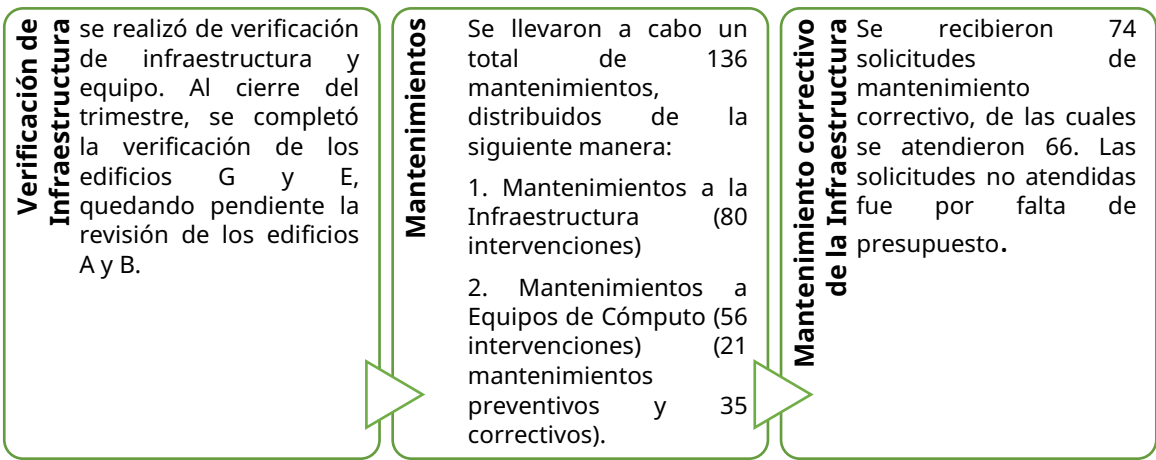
Verificación de Infraestructura

se realizó de verificación de infraestructura y equipo. Al cierre del trimestre, se completó la verificación de los edificios G y E, quedando pendiente la revisión de los edificios A y B.

Mantenimientos

Se llevaron a cabo un total de 136 mantenimientos, distribuidos de la siguiente manera:

1. Mantenimientos a la Infraestructura (80 intervenciones)

2. Mantenimientos a Equipos de Cómputo (56 intervenciones) (21 mantenimientos preventivos y 35 correctivos).

Mantenimiento correctivo de la Infraestructura

Se recibieron 74 solicitudes de mantenimiento correctivo, de las cuales se atendieron 66. Las solicitudes no atendidas fue por falta de presupuesto.